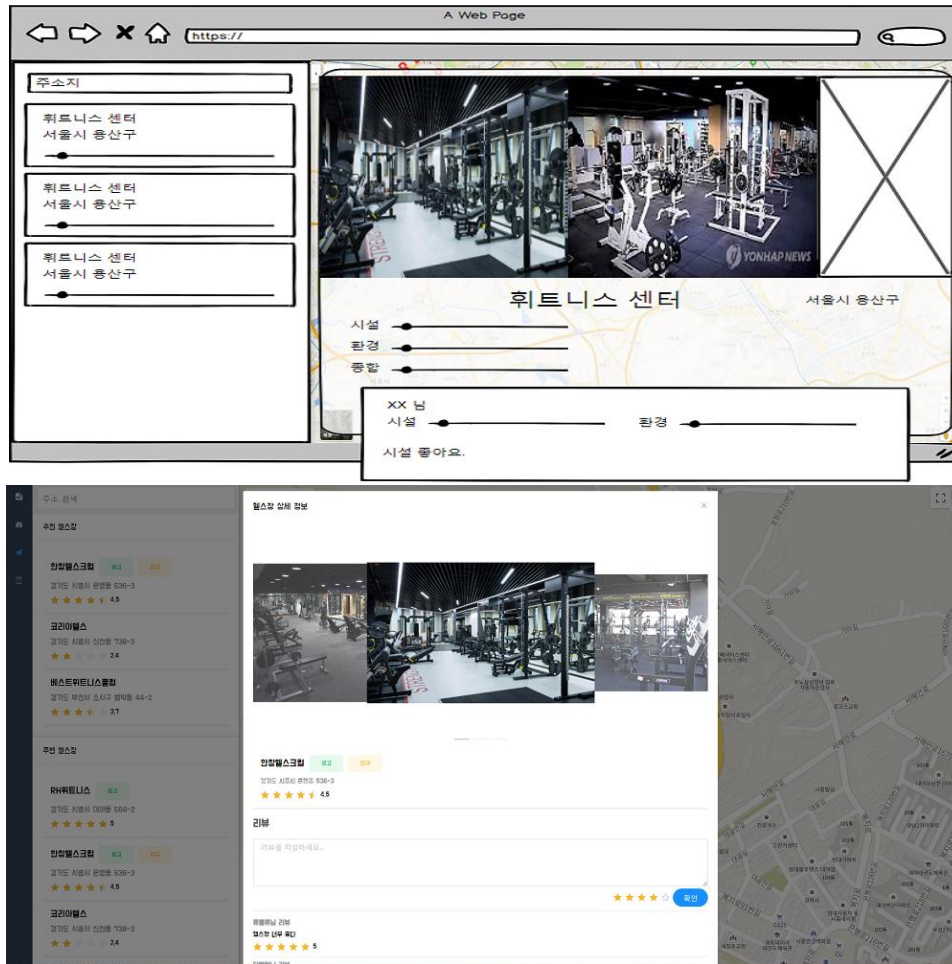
A Web Page

https://

주소지

휘트니스 센터
서울시 용산구

휘트니스 센터
서울시 용산구

휘트니스 센터
서울시 용산구

YONHAP NEWS

휘트니스 센터

서울시 용산구

시설

환경

종합

XX 님
시설

환경

시설 좋아요.

주소 검색

추천 헬스장

한창헬스크럽

경기도 시흥시 은행동 536-3

4.5

코리아헬스

경기도 시흥시 신천동 738-3

2.4

베스트휘트니스클럽

경기도 부천시 소사구 범박동 44-2

3.7

주변 헬스장

RH휘트니스

경기도 시흥시 대야동 566-2

5

한창헬스크럽

경기도 시흥시 은행동 536-3

4.5

코리아헬스

경기도 시흥시 신천동 738-3

2.4

헬스장 상세 정보

×

한창헬스크럽

경기도 시흥시 은행동 536-3

4.5

리뷰

리뷰를 작성하세요...

확인

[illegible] 리뷰

헬스장 너무 좋다

5